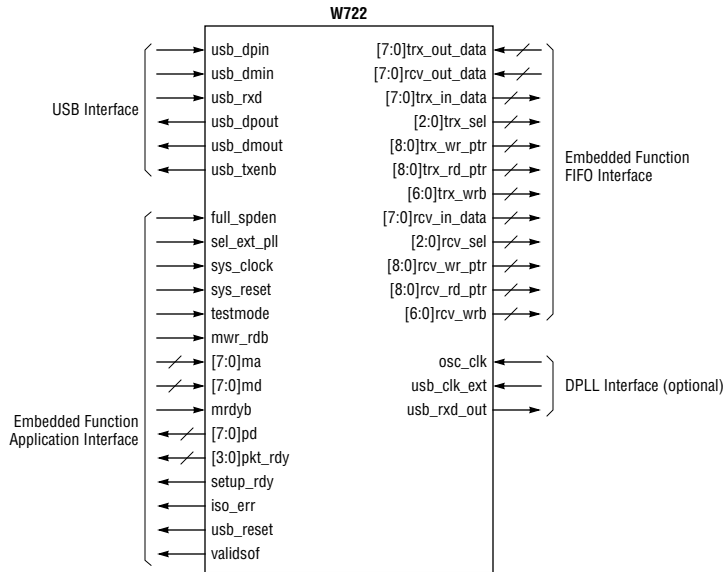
W722

USB Interface

usb_dpin
usb_dmin
usb_rxd
usb_dpout
usb_dmout
usb_txenb

Embedded Function Application Interface

full_spden
sel_ext_pll
sys_clock
sys_reset
testmode
mwr_rdb
[7:0]ma
[7:0]md
mrdyb
[7:0]pd
[3:0]pkt_rdy
setup_rdy
iso_err
usb_reset
validsof

[7:0]trx_out_data
[7:0]rcv_out_data
[7:0]trx_in_data
[2:0]trx_sel
[8:0]trx_wr_ptr
[8:0]trx_rd_ptr
[6:0]trx_wrb
[7:0]rcv_in_data
[2:0]rcv_sel
[8:0]rcv_wr_ptr
[8:0]rcv_rd_ptr
[6:0]rcv_wrb

Embedded Function FIFO Interface

osc_clk
usb_clk_ext
usb_rxd_out

DPLL Interface (optional)